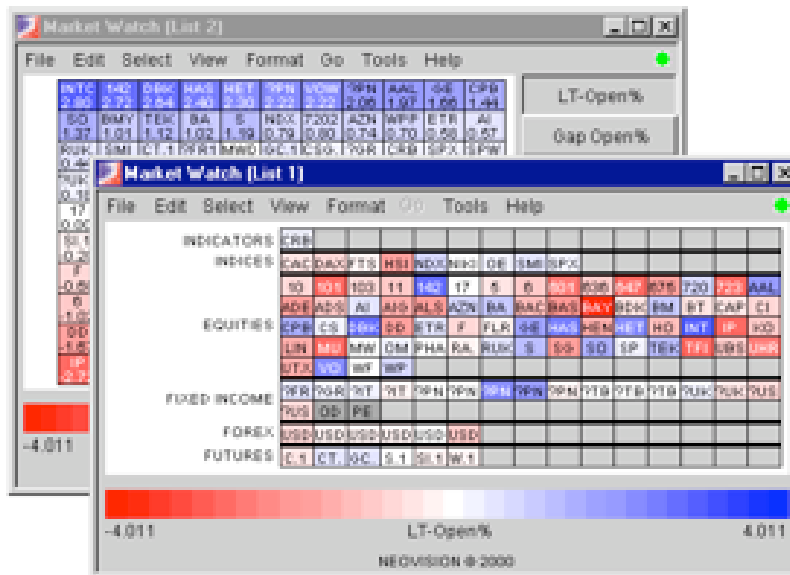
Market Watch (List 2)

File Edit Select View Format Go Tools Help

| INTC 2.80 | 142 2.73 | DBK 2.64 | HAS 2.40 | HET 2.30 | ?PN 2.22 | VOW 2.22 | ?PN 2.06 | AAL 1.97 | GE 1.66 | CPB 1.44 |
|---|---|---|---|---|---|---|---|---|---|---|
| SO 1.37 | BMY 1.01 | TEK 1.12 | BA 1.02 | S 1.19 | NDX 0.79 | 7202 0.80 | AZN 0.74 | WPP 0.70 | ETR 0.58 | AI 0.57 |
| RUK | SMI | CT.1 | ?FR1 | MWD | GC.1 | SS. | ?GR | CRB | SPX | SPW |

LT-Open%

Gap Open%

-4.011

Market Watch (List 1)

File Edit Select View Format Go Tools Help

INDICATORS CRB

INDICES CAC DAX FTS HSI NDX NIKI GE SMI SPX

EQUITIES
10 101 103 11 142 17 5 6 601 635 647 675 720 723 AAL
ADE ADS AI AIG ALS AZN BA BAC BAS BAY BEK BM BT CAP CI
CPB CS DBK DD ETR F FLR GE HAS HEN HET HO INT IP KO
LIN MU MW OM PHA RA. RUK S SG SO SP TEK TFI UBS UHR
UTX VO WF WP

FIXED INCOME ?FR ?GR ?IT ?IT ?PN ?PN ?PN ?PN ?PN ?TB ?TB ?TB ?UK ?UK ?US
?US OD PE

FOREX USD USD USD USD USD USD

FUTURES C.1 CT. GC. S.1 SI.1 W.1

-4.011 LT-Open% 4.011

NEOVISION ©2000